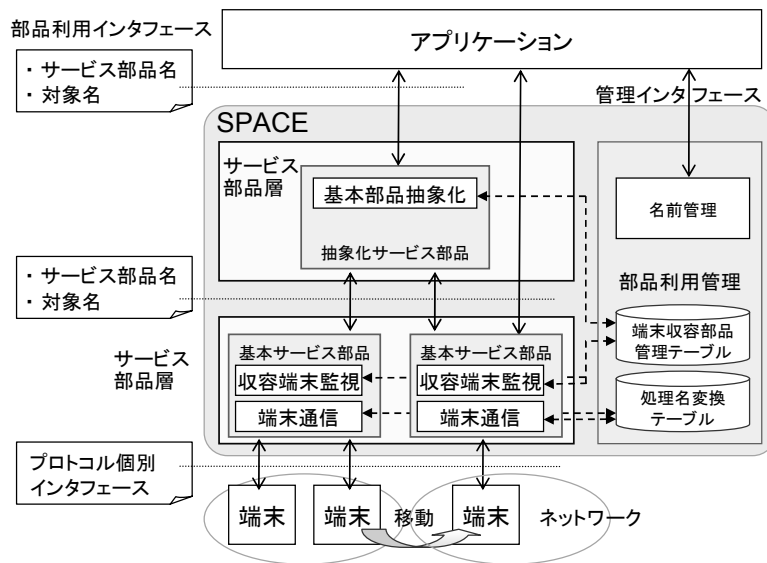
部品利用インタフェース

アプリケーション

・サービス部品名
・対象名

管理インタフェース

SPACE

サービス部品層

基本部品抽象化

抽象化サービス部品

名前管理

部品利用管理

・サービス部品名
・対象名

端末収容部品管理テーブル

サービス部品層

基本サービス部品
収容端末監視
端末通信

基本サービス部品
収容端末監視
端末通信

処理名変換テーブル

プロトコル個別インタフェース

端末

端末

移動

端末

ネットワーク